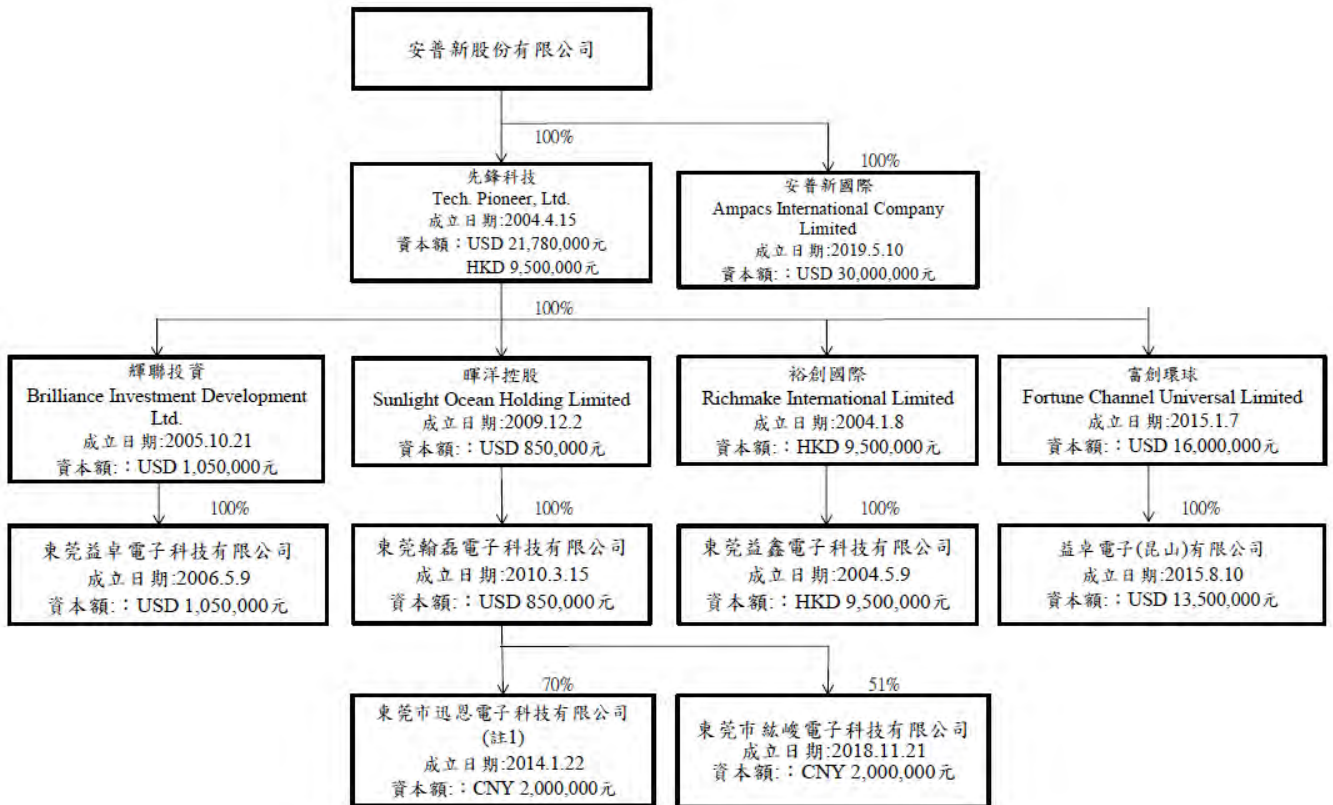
安普新股份有限公司

100%

100%

先鋒科技
Tech. Pioneer, Ltd.
成立日期:2004.4.15
資本額：USD 21,780,000元
HKD 9,500,000元

安普新國際
Ampacs International Company Limited
成立日期:2019.5.10
資本額:：USD 30,000,000元

100%

輝聯投資
Brilliance Investment Development Ltd.
成立日期:2005.10.21
資本額:：USD 1,050,000元

暉洋控股
Sunlight Ocean Holding Limited
成立日期:2009.12.2
資本額:：USD 850,000元

裕創國際
Richmake International Limited
成立日期:2004.1.8
資本額:：HKD 9,500,000元

富創環球
Fortune Channel Universal Limited
成立日期:2015.1.7
資本額:：USD 16,000,000元

100%

100%

100%

100%

東莞益卓電子科技有限公司
成立日期:2006.5.9
資本額:：USD 1,050,000元

東莞翰磊電子科技有限公司
成立日期:2010.3.15
資本額:：USD 850,000元

東莞益鑫電子科技有限公司
成立日期:2004.5.9
資本額:：HKD 9,500,000元

益卓電子(昆山)有限公司
成立日期:2015.8.10
資本額:：USD 13,500,000元

70%

51%

東莞市迅恩電子科技有限公司
(註1)
成立日期:2014.1.22
資本額:：CNY 2,000,000元

東莞市紘峻電子科技有限公司
成立日期:2018.11.21
資本額:：CNY 2,000,000元